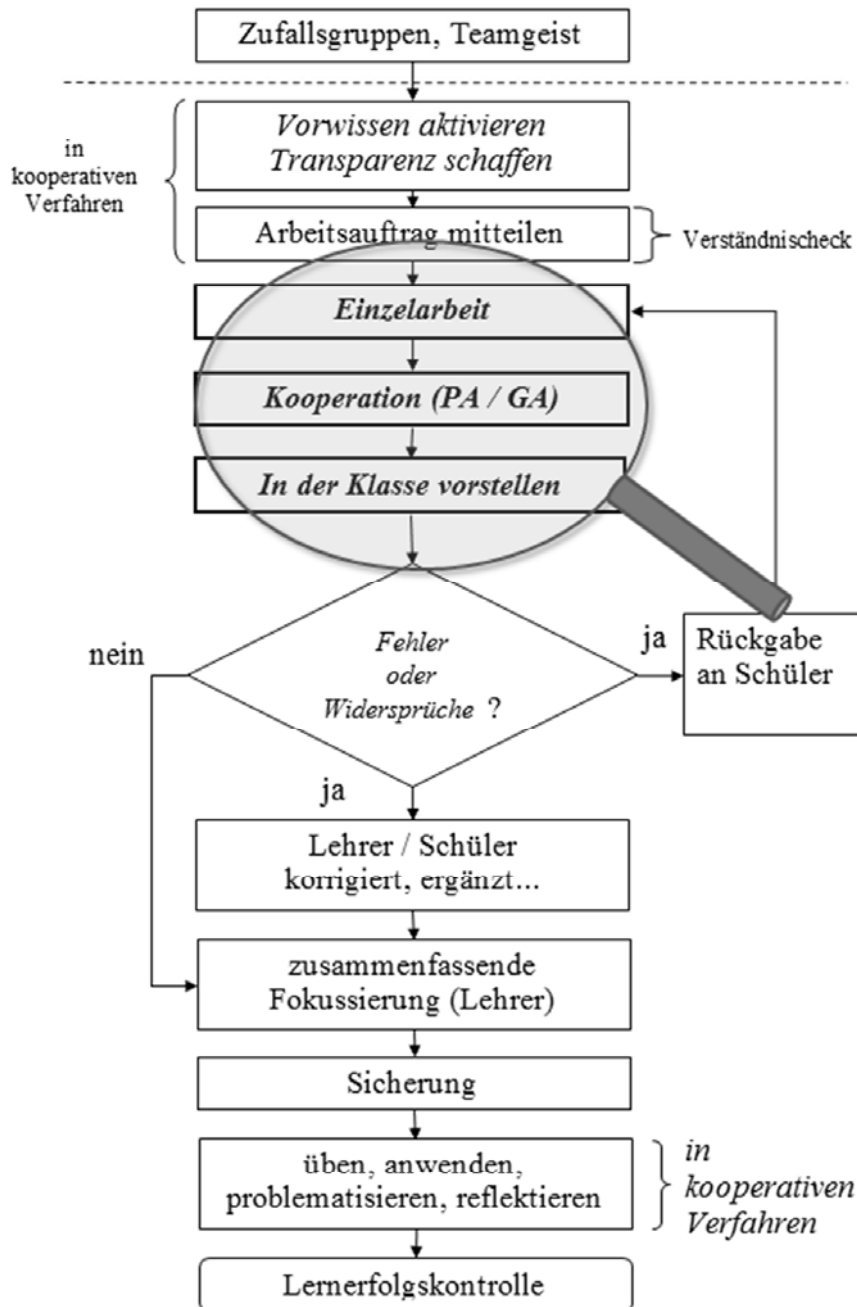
Zufallsgruppen, Teamgeist

in kooperativen Verfahren

Vorwissen aktivieren
Transparenz schaffen

Arbeitsauftrag mitteilen

Verständnischeck

Einzelarbeit

Kooperation (PA / GA)

In der Klasse vorstellen

nein

Fehler oder Widersprüche ?

ja

Rückgabe an Schüler

ja

Lehrer / Schüler korrigiert, ergänzt...

zusammenfassende Fokussierung (Lehrer)

Sicherung

üben, anwenden, problematisieren, reflektieren

in kooperativen Verfahren

Lernerfolgskontrolle